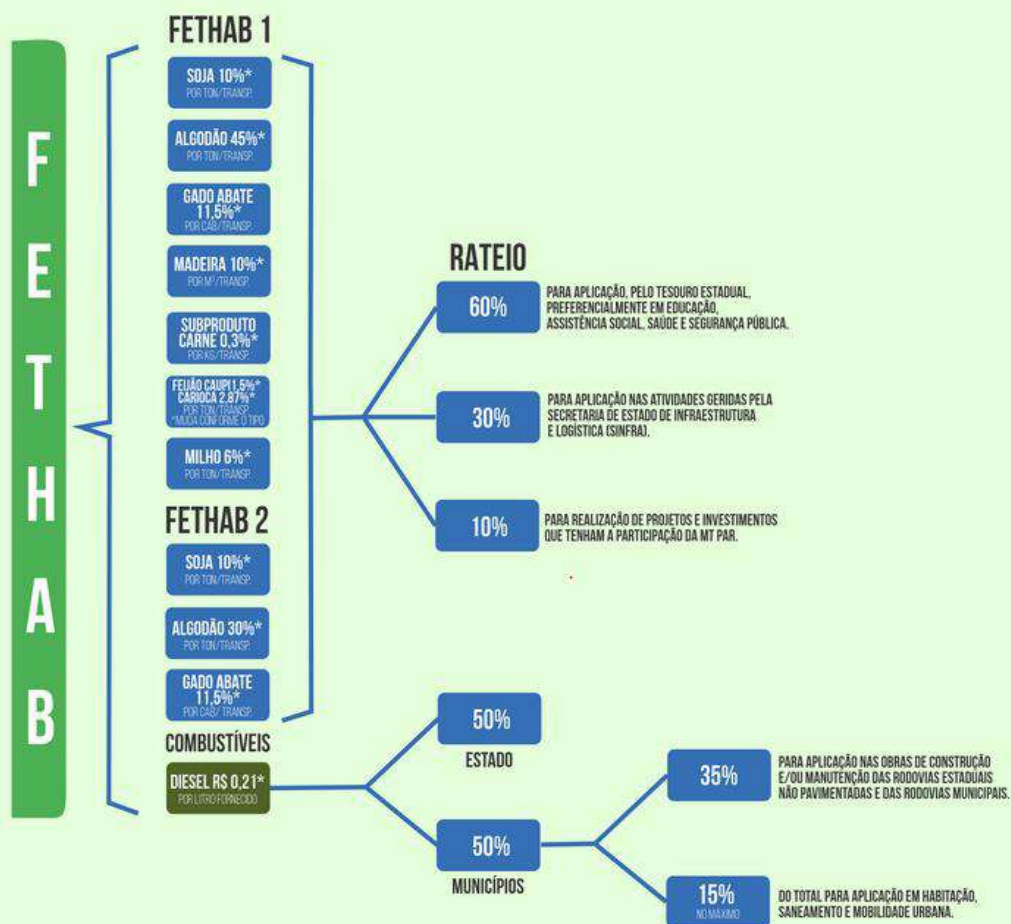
FETHAB

FETHAB 1

SOJA 10%*
POR TON/TRANSP.

ALGODÃO 45%*
POR TON/TRANSP.

GADO ABATE 11,5%*
POR CAB/TRANSP.

MADEIRA 10%*
POR M³/TRANSP.

SUBPRODUTO CARNE 0,3%*
POR KG/TRANSP.

FEIJÃO CAUPI 1,5%*
CARIOCA 2,87%*
POR TON/TRANSP.
*MUDA CONFORME O TIPO

MILHO 6%*
POR TON/TRANSP.

FETHAB 2

SOJA 10%*
POR TON/TRANSP.

ALGODÃO 30%*
POR TON/TRANSP.

GADO ABATE 11,5%*
POR CAB/ TRANSP.

COMBUSTÍVEIS

DIESEL R$ 0,21*
POR LITRO FORNECIDO

RATEIO

60%
PARA APLICAÇÃO, PELO TESOURO ESTADUAL, PREFERENCIALMENTE EM EDUCAÇÃO, ASSISTÊNCIA SOCIAL, SAÚDE E SEGURANÇA PÚBLICA.

30%
PARA APLICAÇÃO NAS ATIVIDADES GERIDAS PELA SECRETARIA DE ESTADO DE INFRAESTRUTURA E LOGÍSTICA (SINFRA).

10%
PARA REALIZAÇÃO DE PROJETOS E INVESTIMENTOS QUE TENHAM A PARTICIPAÇÃO DA MT PAR.

50%
ESTADO

50%
MUNICÍPIOS

35%
PARA APLICAÇÃO NAS OBRAS DE CONSTRUÇÃO E/OU MANUTENÇÃO DAS RODOVIAS ESTADUAIS NÃO PAVIMENTADAS E DAS RODOVIAS MUNICIPAIS.

15%
NO MÁXIMO
DO TOTAL PARA APLICAÇÃO EM HABITAÇÃO, SANEAMENTO E MOBILIDADE URBANA.